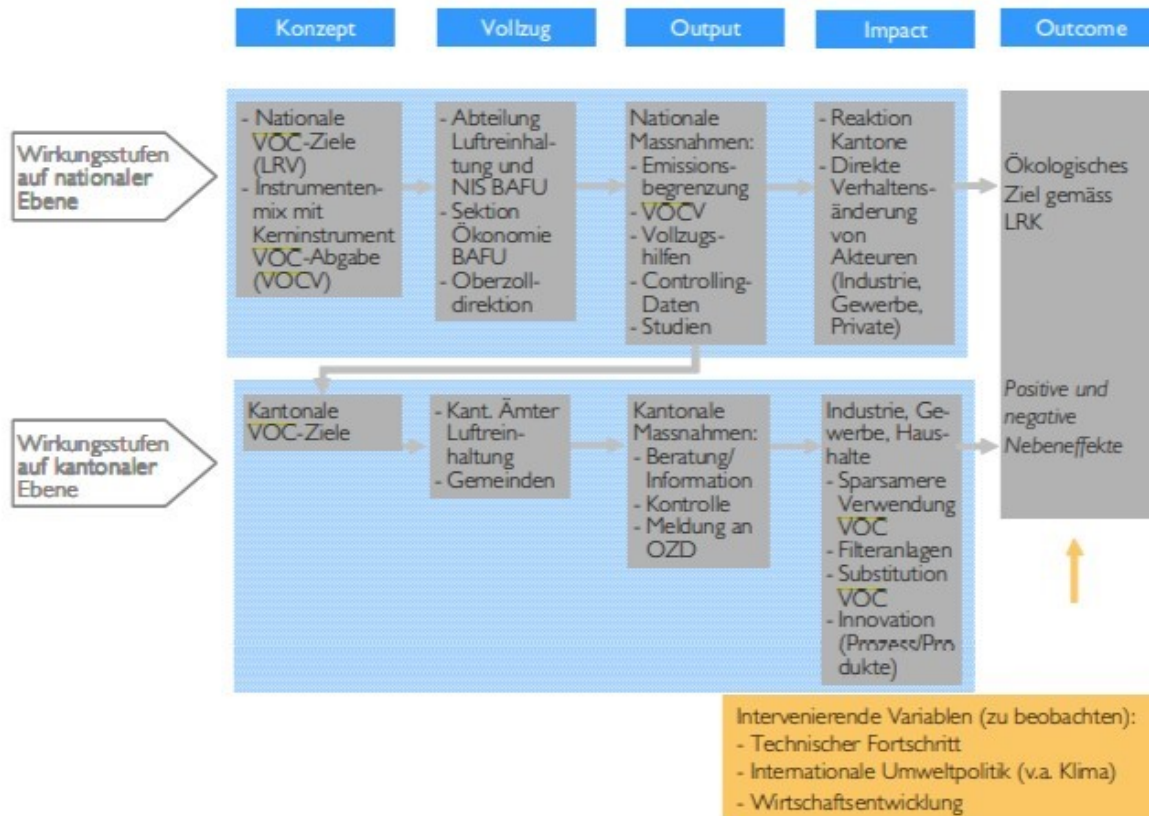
Konzept

Vollzug

Output

Impact

Outcome

Wirkungsstufen auf nationaler Ebene

- Nationale VOC-Ziele (LRV)
- Instrumentenmix mit Kerninstrument VOC-Abgabe (VOCV)

- Abteilung Luftreinhaltung und NIS BAFU
- Sektion Ökonomie BAFU
- Oberzolldirektion

Nationale Massnahmen:
- Emissionsbegrenzung
- VOCV
- Vollzugshilfen
- Controlling-Daten
- Studien

- Reaktion Kantone
- Direkte Verhaltensänderung von Akteuren (Industrie, Gewerbe, Private)

Ökologisches Ziel gemäss LRK

Positive und negative Nebeneffekte

Wirkungsstufen auf kantonaler Ebene

Kantonale VOC-Ziele

- Kant. Ämter Luftreinhaltung
- Gemeinden

Kantonale Massnahmen:
- Beratung/ Information
- Kontrolle
- Meldung an OZD

Industrie, Gewerbe, Haushalte
- Sparsamere Verwendung VOC
- Filteranlagen
- Substitution VOC
- Innovation (Prozess/Produkte)

Intervenierende Variablen (zu beobachten):
- Technischer Fortschritt
- Internationale Umweltpolitik (v.a. Klima)
- Wirtschaftsentwicklung